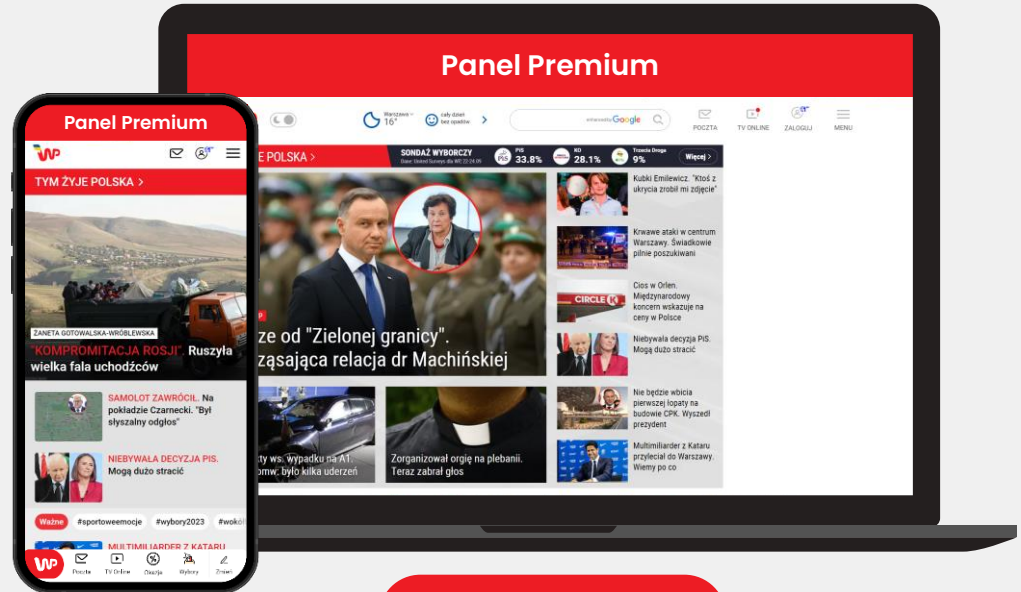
Panel Premium

Warszawa 16° cały dzień bez opadów

Google

POCZTA TV ONLINE ZALOGUJ MENU

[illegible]E POLSKA >

SONDAŻ WYBORCZY Data: United Surveys dla WP, 22.24.05

PiS 33.8% KO 28.1% Trzecia Droga 9% Więcej >

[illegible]ze od "Zielonej granicy". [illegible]zsająca relacja dr Machińskiej

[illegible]ty ws. wypadku na A1. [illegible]owe: było kilka uderzeń

Zorganizował orgię na plebanii. Teraz zabrał głos

Kubki Emilewicz. "Ktoś z ukrycia zrobił mi zdjęcie"

Krwawe ataki w centrum Warszawy. Świadkowie pilnie poszukiwani

Cios w Orlen. Międzynarodowy koncern wskazuje na ceny w Polsce

Niebywała decyzja PiS. Mogą dużo stracić

Nie będzie wbicia pierwszej łopaty na budowie CPK. Wyszedł prezydent

Multimiliarder z Kataru przyleciał do Warszawy. Wiemy po co

Panel Premium

WP

TYM ŻYJE POLSKA >

ŻANETA GOTOWALSKA-WRÓBLEWSKA

"KOMPROMITACJA ROSJI". Ruszyła wielka fala uchodźców

SAMOLOT ZAWRÓCIŁ. Na pokładzie Czarnecki. "Był słyszalny odgłos"

NIEBYWAŁA DECYZJA PIS. Mogą dużo stracić

Ważne #sportoweemocje #wybory2023 #wok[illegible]

MULTIMILIARDER Z KATARU

Poczta TV Online Okazje Wybory Zmień